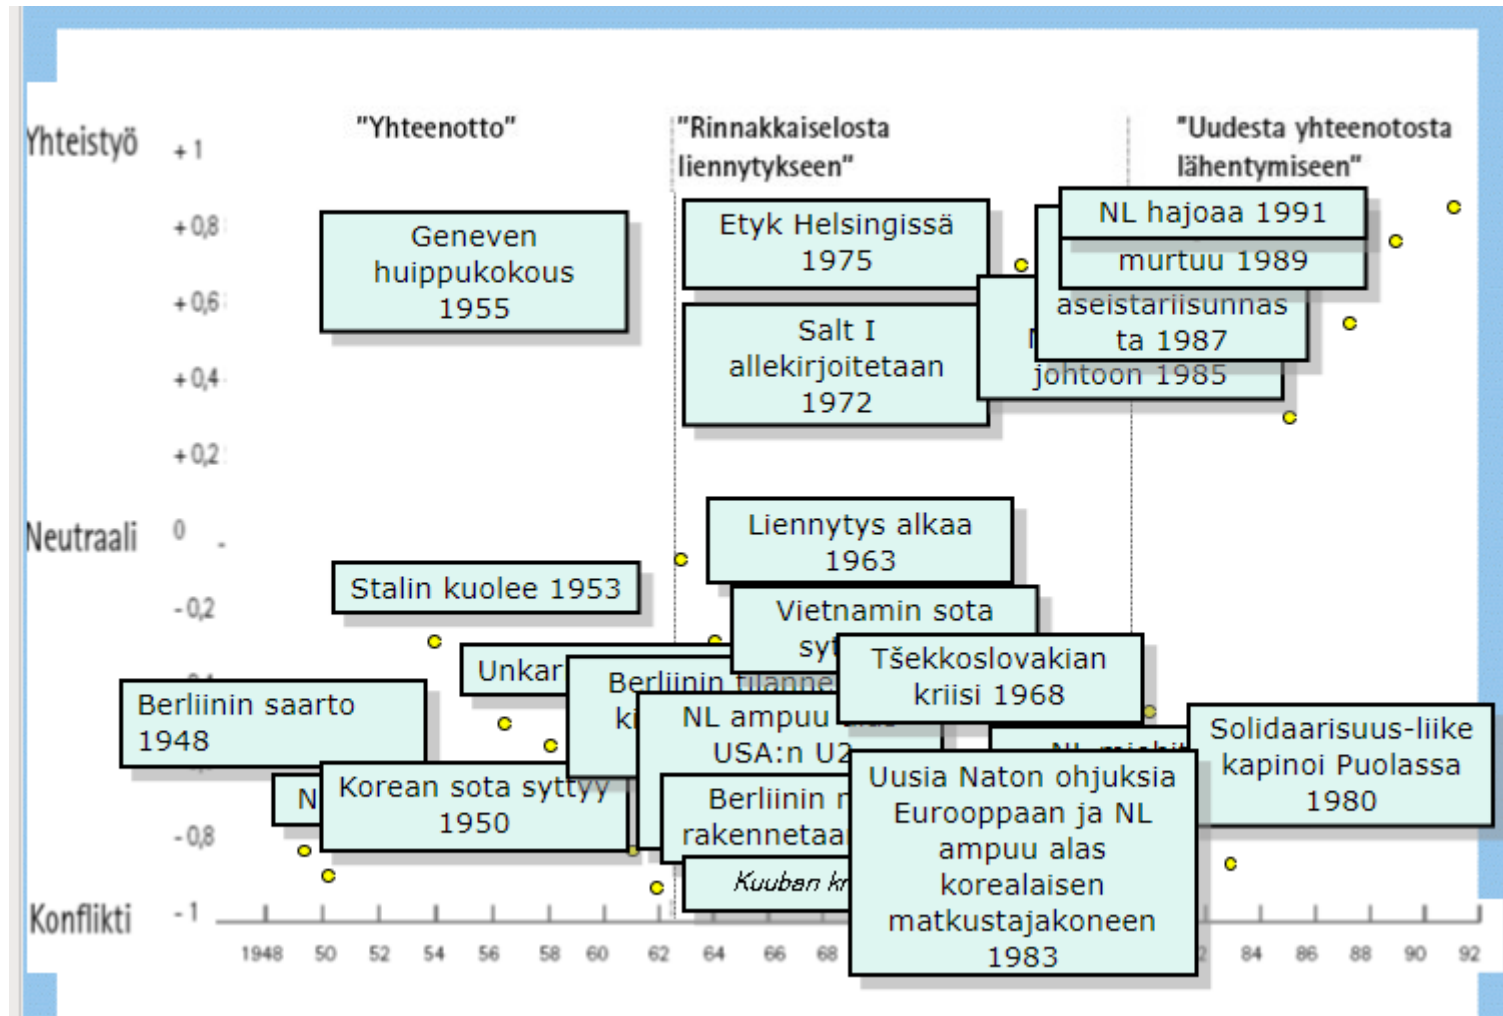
Yhteistyö
Neutraali
Konflikti

+1
+0,8
+0,6
+0,4
+0,2
0
-0,2
-0,8
-1

"Yhteenotto"
"Rinnakkaiselosta liennytykseen"
"Uudesta yhteenotosta lähentymiseen"

Geneven huippukokous 1955

Etyk Helsingissä 1975

Salt I allekirjoitetaan 1972

NL hajoaa 1991
murtuu 1989
aseistariisunnasta 1987
N
johtoon 1985

Liennytys alkaa 1963

Stalin kuolee 1953

Vietnamin sota syt

Unkar

Berliinin tilanne
ki

Tšekkoslovakian kriisi 1968

Berliinin saarto 1948

NL ampuu
USA:n U2

N

Korean sota syttyy 1950

Berliinin m
rakennetaa

Kuuban kr

NL mishi

Uusia Naton ohjuksia Eurooppaan ja NL ampuu alas korealaisen matkustajakoneen 1983

Solidaarisuus-liike kapinoi Puolassa 1980

1948 50 52 54 56 58 60 62 64 66 68 2 84 86 88 90 92